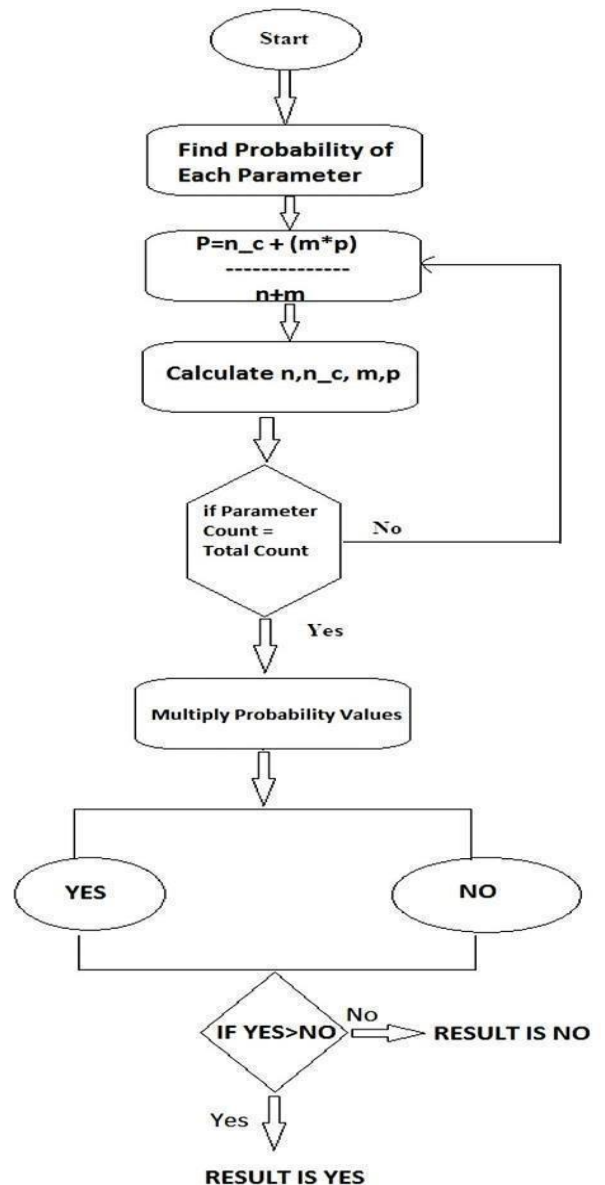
Start

Find Probability of Each Parameter

P=n_c + (m*p)
--------------
n+m

Calculate n,n_c, m,p

if Parameter Count = Total Count

No

Yes

Multiply Probability Values

YES

NO

IF YES>NO

No

RESULT IS NO

Yes

RESULT IS YES